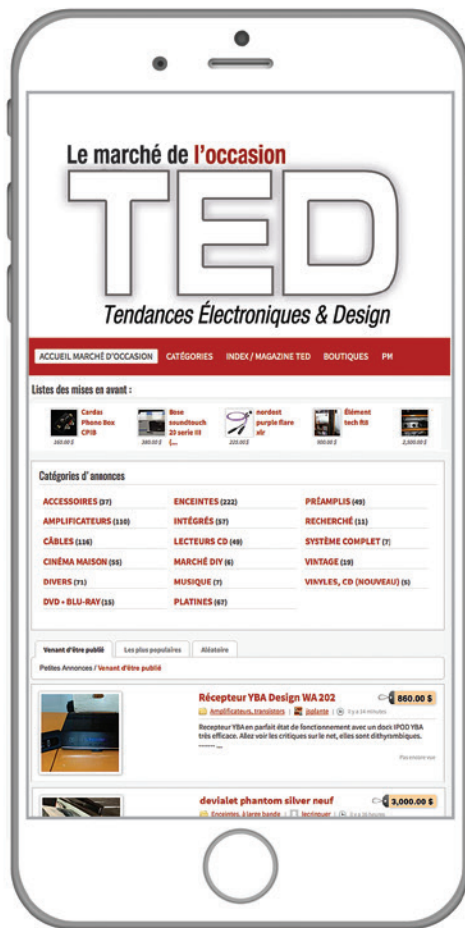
Le marché de l'occasion

TED

Tendances Électroniques & Design

ACCUEIL MARCHÉ D'OCCASION CATÉGORIES INDEX / MAGAZINE TED BOUTIQUES PM

Listes des mises en avant :

Cardas Phono Box CPIB
160.00 $

Bose soundtouch 20 serie III [...
380.00 $

nordost purple flare xlr
220.00 $

Élément tech fttl
900.00 $

2,500.00 $

Catégories d'annonces

ACCESSOIRES (37)
AMPLIFICATEURS (110)
CÂBLES (116)
CINÉMA MAISON (55)
DIVERS (71)
DVD + BLU-RAY (15)

ENCEINTES (222)
INTÉGRÉS (57)
LECTEURS CD (49)
MARCHÉ DIY (6)
MUSIQUE (7)
PLATINES (67)

PRÉAMPLIS (49)
RECHERCHÉ (11)
SYSTÈME COMPLET (7)
VINTAGE (19)
VINYLES, CD (NOUVEAU) (5)

Venant d'être publié | Les plus populaires | Aléatoire

Petites Annonces / Venant d'être publié

Récepteur YBA Design WA 202
860.00 $
Amplificateurs, transistors | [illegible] | il y a 14 minutes
Recepteur YBA en parfait état de fonctionnement avec un dock IPOD YBA très efficace. Allez voir les critiques sur le net, elles sont dithyrambiques. ....... ...
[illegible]

devialet phantom silver neuf
3,000.00 $
Enceintes, à large bande | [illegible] | il y a 16 heures